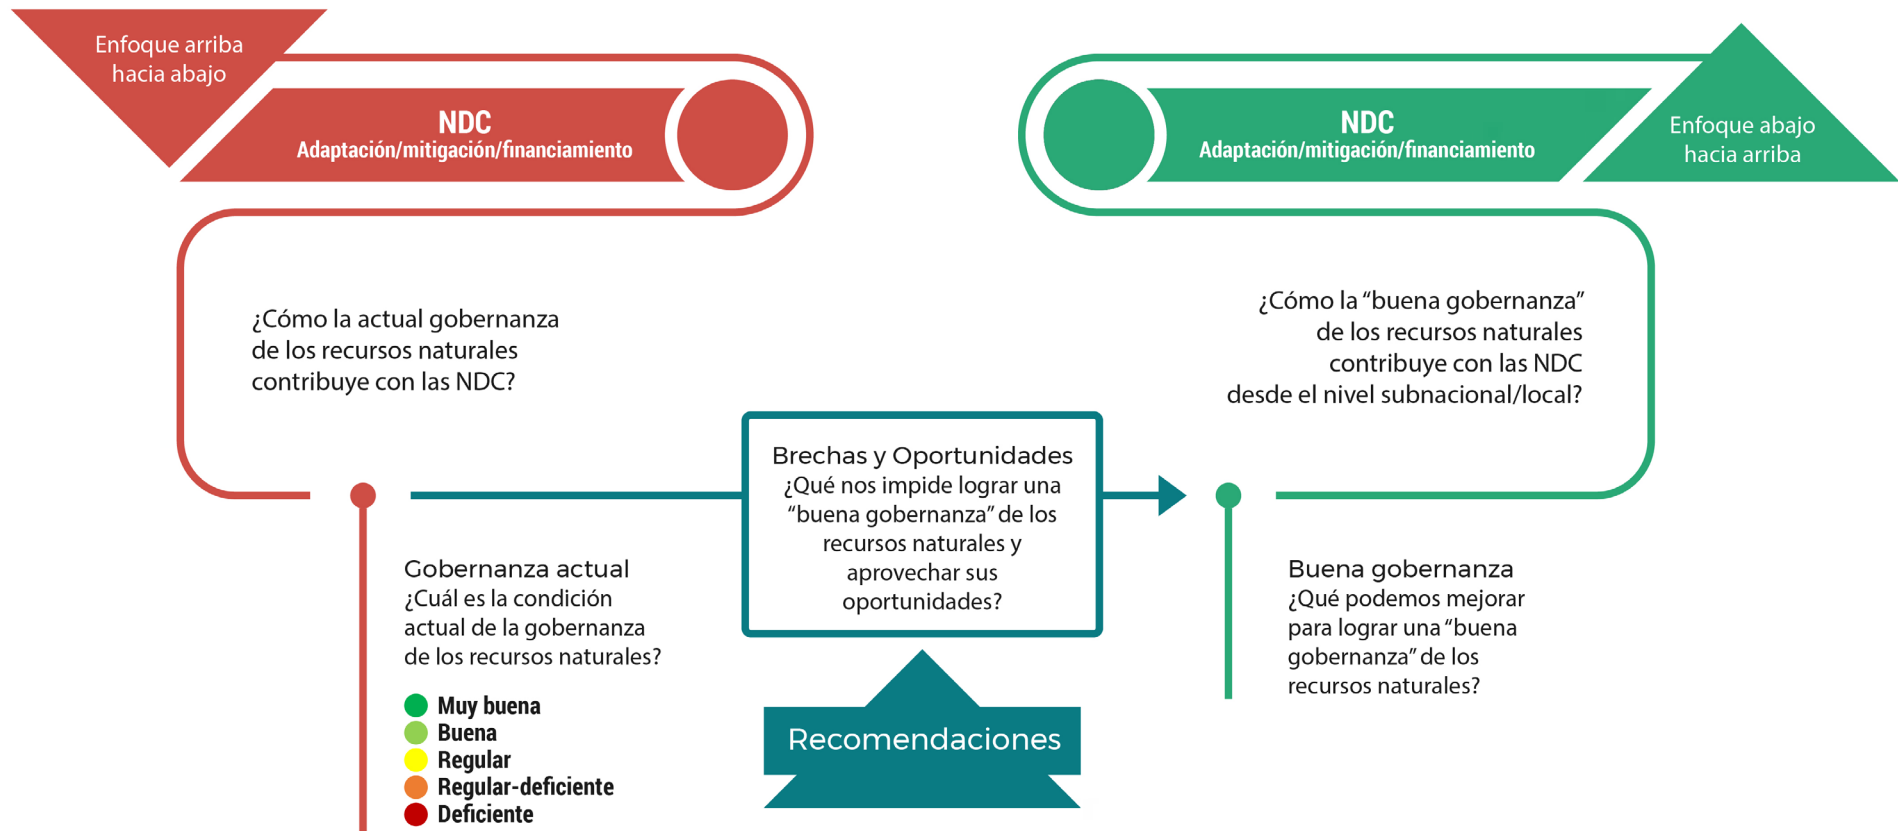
Enfoque arriba hacia abajo

NDC
Adaptación/mitigación/financiamiento

NDC
Adaptación/mitigación/financiamiento

Enfoque abajo hacia arriba

¿Cómo la actual gobernanza de los recursos naturales contribuye con las NDC?

¿Cómo la “buena gobernanza” de los recursos naturales contribuye con las NDC desde el nivel subnacional/local?

Brechas y Oportunidades
¿Qué nos impide lograr una “buena gobernanza” de los recursos naturales y aprovechar sus oportunidades?

Gobernanza actual
¿Cuál es la condición actual de la gobernanza de los recursos naturales?

Muy buena
Buena
Regular
Regular-deficiente
Deficiente

Recomendaciones

Buena gobernanza
¿Qué podemos mejorar para lograr una “buena gobernanza” de los recursos naturales?